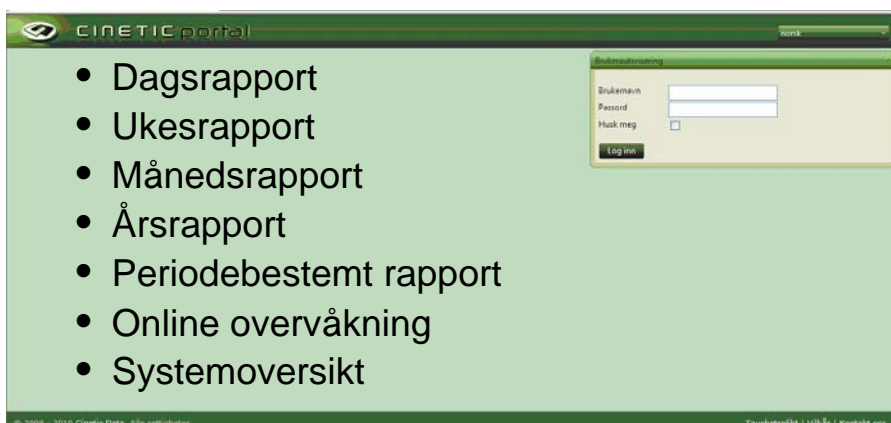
CINETIC portal

norsk

- Dagsrapport
- Ukesrapport
- Månedsrapport
- Årsrapport
- Periodebestemt rapport
- Online overvåkning
- Systemoversikt

Brukerautorisering

Brukernavn

Passord

Husk meg

Log inn

© 2008 - 2010 Cinetic Data. Alle rettigheter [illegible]

Taushetsplikt | Vilkår | Kontakt oss